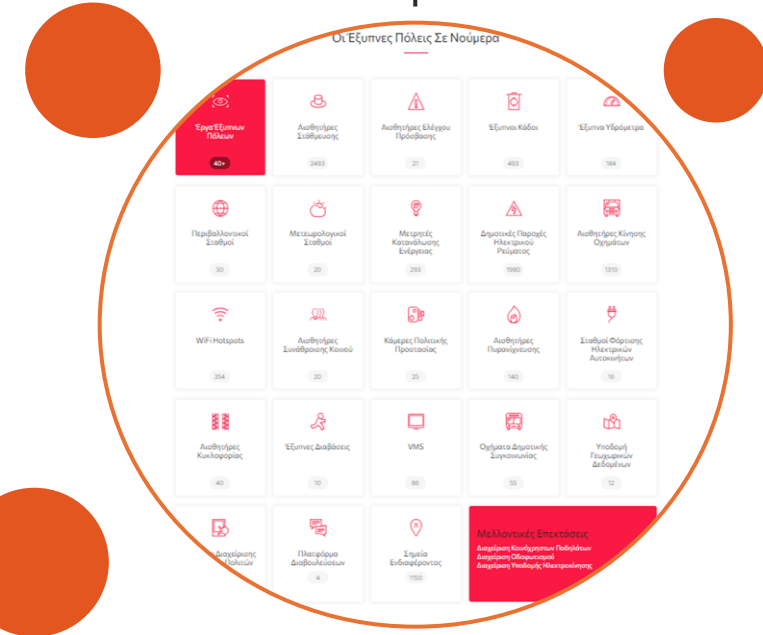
Οι Έξυπνες Πόλεις Σε Νούμερα

Έργα Έξυπνων Πόλεων
40+

Αισθητήρες Στάθμευσης
2493

Αισθητήρες Ελέγχου Πρόσβασης
21

Έξυπνοι Κάδοι
493

Έξυπνα Υδρόμετρα
184

Περιβαλλοντικοί Σταθμοί
30

Μετεωρολογικοί Σταθμοί
20

Μετρητές Κατανάλωσης Ενέργειας
293

Δημοτικές Παροχές Ηλεκτρικού Ρεύματος
1980

Αισθητήρες Κίνησης Οχημάτων
1310

WiFi Hotspots
354

Αισθητήρες Συνάθροισης Κοινού
20

Κάμερες Πολιτικής Προστασίας
25

Αισθητήρες Πυρανίχνευσης
140

Σταθμοί Φόρτισης Ηλεκτρικών Αυτοκινήτων
16

Αισθητήρες Κυκλοφορίας
40

Έξυπνες Διαβάσεις
10

VMS
86

Οχήματα Δημοτικής Συγκοινωνίας
55

Υποδομή Γεωχωρικών Δεδομένων
12

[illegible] Διαχείρισης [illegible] Πολιτών

Πλατφόρμα Διαβουλεύσεων
4

Σημεία Ενδιαφέροντος
150

Μελλοντικές Επεκτάσεις
Διαχείριση Κοινόχρηστων Ποδηλάτων
Διαχείριση Οδοφωτισμού
Διαχείριση Υποδομής Ηλεκτροκίνησης